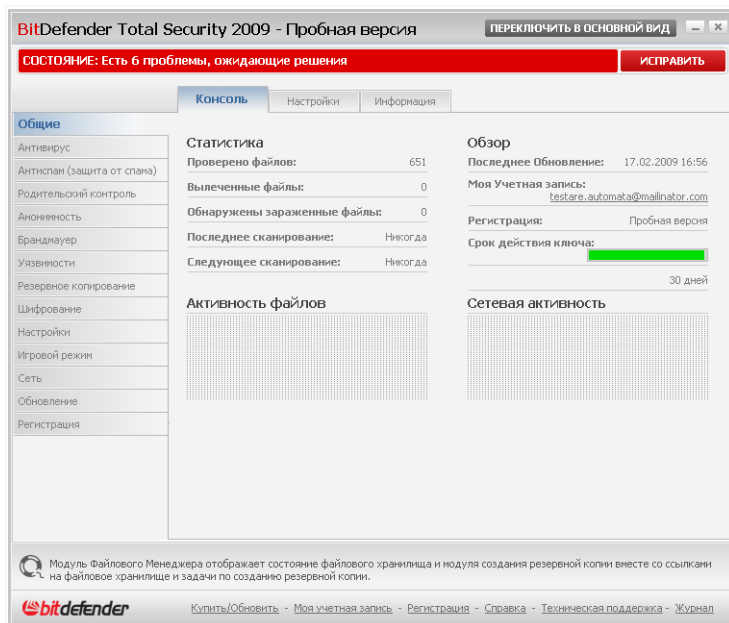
BitDefender Total Security 2009 - Пробная версия

ПЕРЕКЛЮЧИТЬ В ОСНОВНОЙ ВИД

СОСТОЯНИЕ: Есть 6 проблемы, ожидающие решения

ИСПРАВИТЬ

Консоль | Настройки | Информация

Общие
Антивирус
Антиспам (защита от спама)
Родительский контроль
Анонимность
Брандмауер
Уязвимости
Резервное копирование
Шифрование
Настройки
Игровой режим
Сеть
Обновление
Регистрация

Статистика

| | |
|---|---|
| Проверено файлов: | 651 |
| Вылеченные файлы: | 0 |
| Обнаружены зараженные файлы: | 0 |
| Последнее сканирование: | Никогда |
| Следующее сканирование: | Никогда |

Обзор

| | |
|---|---|
| Последнее Обновление: | 17.02.2009 16:56 |
| Моя Учетная запись: | testare.automata@mailinator.com |
| Регистрация: | Пробная версия |
| Срок действия ключа: | |
| | 30 дней |

Активность файлов

Сетевая активность

Модуль Файлового Менеджера отображает состояние файлового хранилища и модуля создания резервной копии вместе со ссылками на файловое хранилище и задачи по созданию резервной копии.

bitdefender

Купить/Обновить - Моя учетная запись - Регистрация - Справка - Техническая поддержка - Журнал